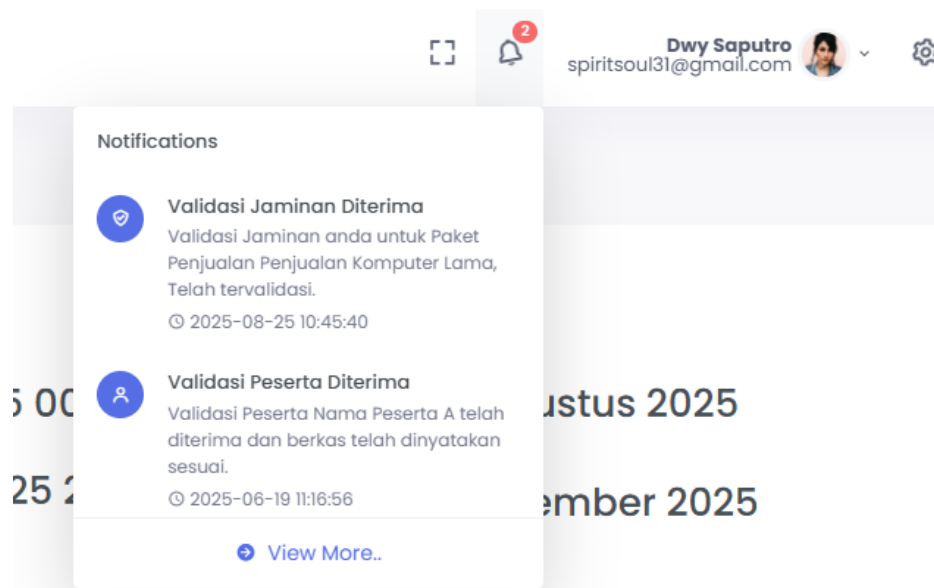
2

Dwy Saputro
spiritsoul31@gmail.com

Notifications

Validasi Jaminan Diterima
Validasi Jaminan anda untuk Paket Penjualan Penjualan Komputer Lama, Telah tervalidasi.
2025-08-25 10:45:40

Validasi Peserta Diterima
Validasi Peserta Nama Peserta A telah diterima dan berkas telah dinyatakan sesuai.
2025-06-19 11:16:56

View More..

5 00 ustus 2025

25 2 ember 2025